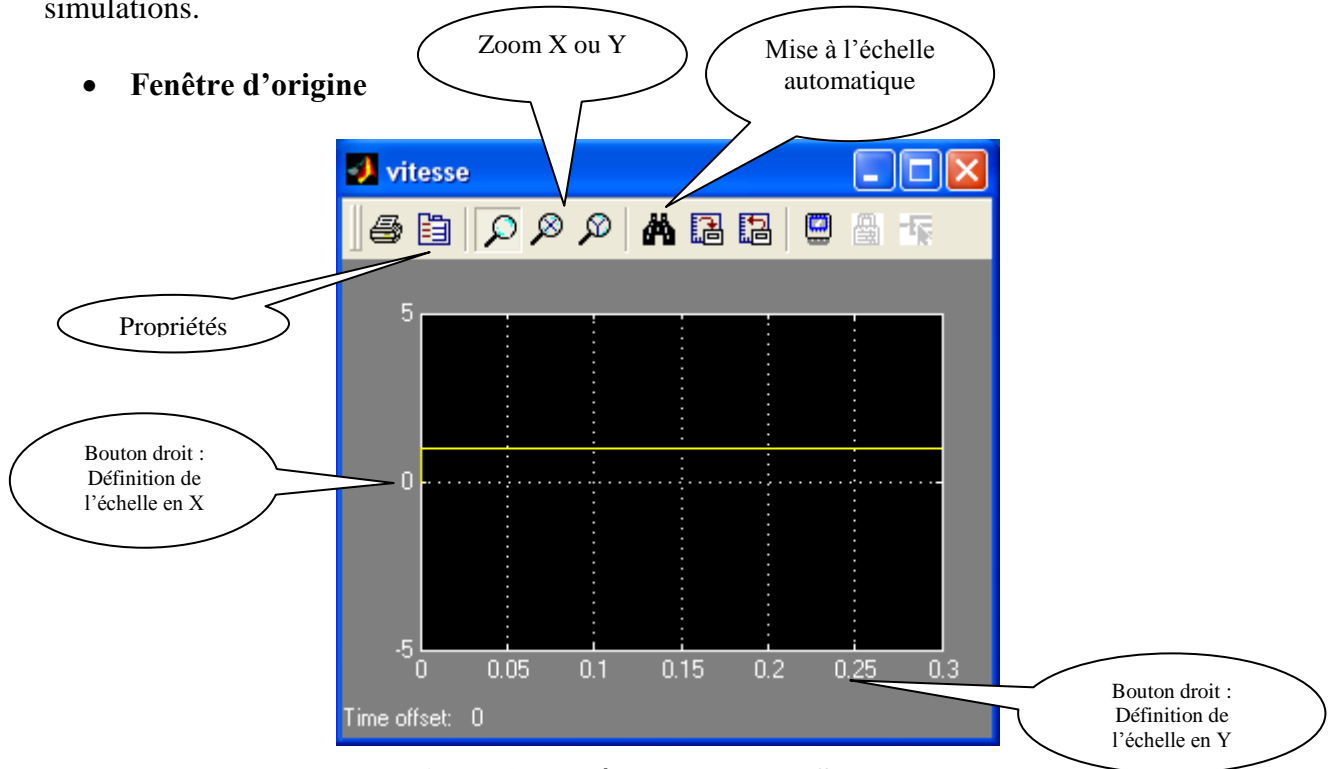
simulations.

• **Fenêtre d'origine**

Zoom X ou Y

Mise à l'échelle automatique

vitesse

Propriétés

Bouton droit : Définition de l'échelle en X

5

0

-5

0 0.05 0.1 0.15 0.2 0.25 0.3

Time offset: 0

Bouton droit : Définition de l'échelle en Y